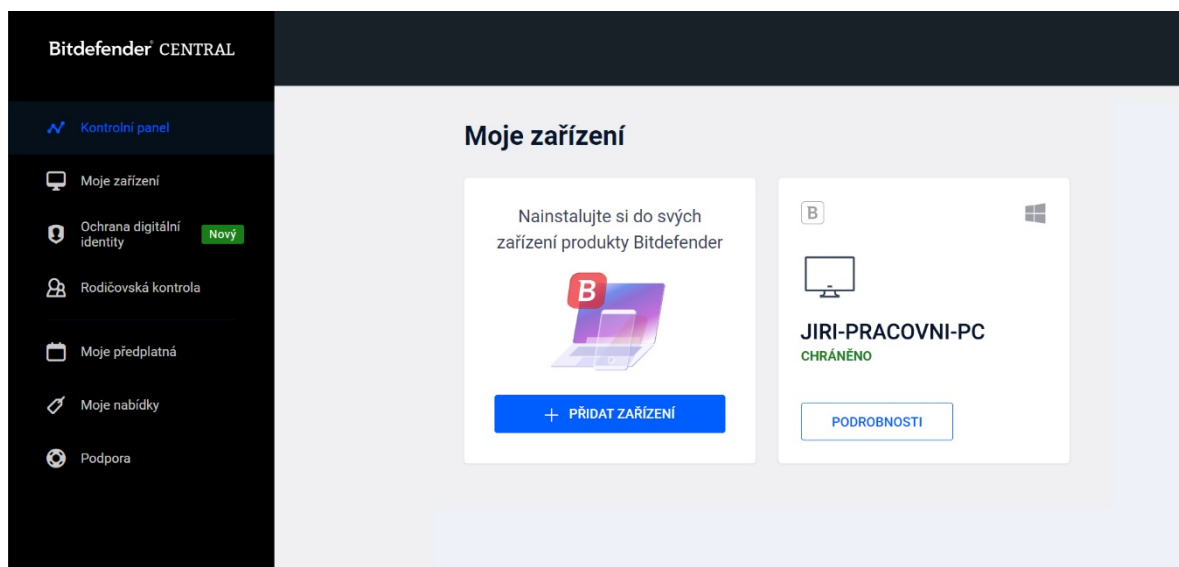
Bitdefender CENTRAL

Kontrolní panel

Moje zařízení

Ochrana digitální identity Nový

Rodičovská kontrola

Moje předplatná

Moje nabídky

Podpora

Moje zařízení

Nainstalujte si do svých zařízení produkty Bitdefender

B

+ PŘIDAT ZAŘÍZENÍ

B

JIRI-PRACOVNI-PC

CHRÁNĚNO

PODROBNOSTI